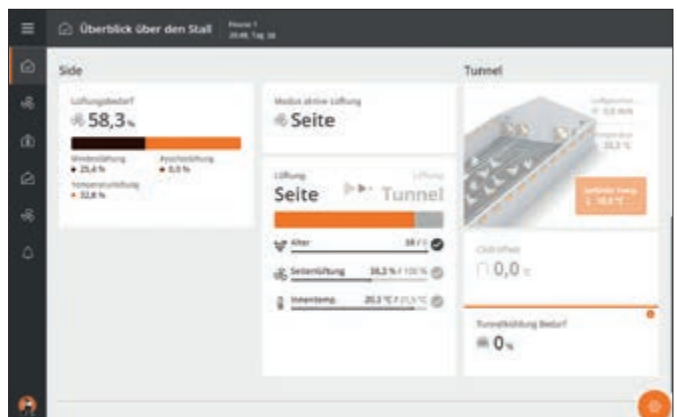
Überblick über den Stall

House 1
20:48, Tag 38

Side

Lüftungsbedarf
58,3%

Mindestlüftung
25,4 %

Feuchtelüftung
0,0 %

Temperaturlüftung
32,8 %

Modus aktive Lüftung
Seite

Lüftung
Seite
Tunnel

Alter
38 / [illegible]

Seitenlüftung
38,2 % / 100 %

Innentemp.
20,3 °C / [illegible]

Tunnel

Luftgeschw.
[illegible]

Temperatur
20,3 °C

Gefühlte Temp.
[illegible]

Coolpad
0,0 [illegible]

Tunnelkühlung Bedarf
0%